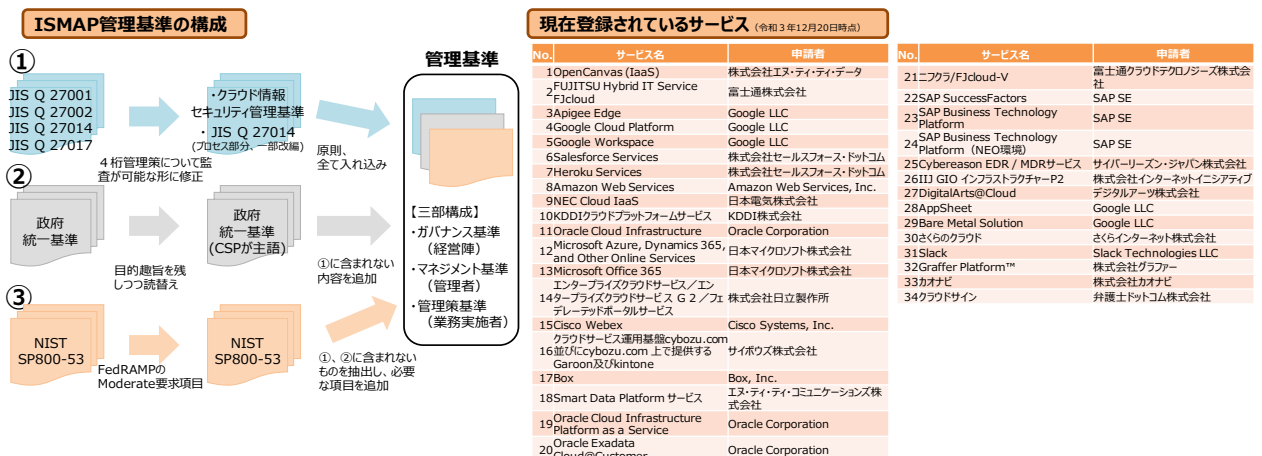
ISMAP管理基準の構成

①

JIS Q 27001
JIS Q 27002
JIS Q 27014
JIS Q 27017

４桁管理策について監査が可能な形に修正

・クラウド情報セキュリティ管理基準
・JIS Q 27014
(プロセス部分、一部改編)

原則、全て入れ込み

②

政府統一基準

目的趣旨を残しつつ読替え

政府統一基準
(CSPが主語)

①に含まれない内容を追加

③

NIST SP800-53

FedRAMPのModerate要求項目

NIST SP800-53

①、②に含まれないものを抽出し、必要な項目を追加

管理基準

【三部構成】
・ガバナンス基準
（経営陣）
・マネジメント基準
（管理者）
・管理策基準
（業務実施者）

現在登録されているサービス（令和３年12月20日時点）

| No. | サービス名 | 申請者 |
|---|---|---|
| 1 | OpenCanvas (IaaS) | 株式会社エヌ・ティ・ティ・データ |
| 2 | FUJITSU Hybrid IT Service FJcloud | 富士通株式会社 |
| 3 | Apigee Edge | Google LLC |
| 4 | Google Cloud Platform | Google LLC |
| 5 | Google Workspace | Google LLC |
| 6 | Salesforce Services | 株式会社セールスフォース・ドットコム |
| 7 | Heroku Services | 株式会社セールスフォース・ドットコム |
| 8 | Amazon Web Services | Amazon Web Services, Inc. |
| 9 | NEC Cloud IaaS | 日本電気株式会社 |
| 10 | KDDIクラウドプラットフォームサービス | KDDI株式会社 |
| 11 | Oracle Cloud Infrastructure | Oracle Corporation |
| 12 | Microsoft Azure, Dynamics 365, and Other Online Services | 日本マイクロソフト株式会社 |
| 13 | Microsoft Office 365 | 日本マイクロソフト株式会社 |
| 14 | エンタープライズクラウドサービス／エンタープライズクラウドサービス Ｇ２／フェデレーテッドポータルサービス | 株式会社日立製作所 |
| 15 | Cisco Webex | Cisco Systems, Inc. |
| 16 | クラウドサービス運用基盤cybozu.com並びにcybozu.com 上で提供するGaroon及びkintone | サイボウズ株式会社 |
| 17 | Box | Box, Inc. |
| 18 | Smart Data Platform サービス | エヌ・ティ・ティ・コミュニケーションズ株式会社 |
| 19 | Oracle Cloud Infrastructure Platform as a Service | Oracle Corporation |
| 20 | Oracle Exadata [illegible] | Oracle Corporation |

| No. | サービス名 | 申請者 |
|---|---|---|
| 21 | ニフクラ/FJcloud-V | 富士通クラウドテクノロジーズ株式会社 |
| 22 | SAP SuccessFactors | SAP SE |
| 23 | SAP Business Technology Platform | SAP SE |
| 24 | SAP Business Technology Platform（NEO環境） | SAP SE |
| 25 | Cybereason EDR / MDRサービス | サイバーリーズン・ジャパン株式会社 |
| 26 | IIJ GIO インフラストラクチャーP2 | 株式会社インターネットイニシアティブ |
| 27 | DigitalArts@Cloud | デジタルアーツ株式会社 |
| 28 | AppSheet | Google LLC |
| 29 | Bare Metal Solution | Google LLC |
| 30 | さくらのクラウド | さくらインターネット株式会社 |
| 31 | Slack | Slack Technologies LLC |
| 32 | Graffer Platform™ | 株式会社グラファー |
| 33 | カオナビ | 株式会社カオナビ |
| 34 | クラウドサイン | 弁護士ドットコム株式会社 |